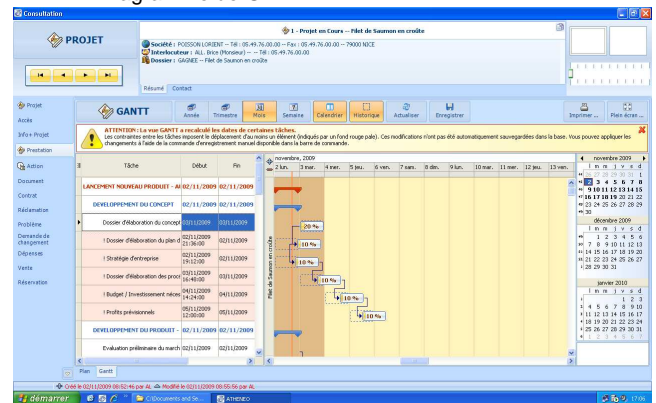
Consultation

PROJET

1 - Projet en Cours — Filet de Saumon en croûte

Société : POISSON LORIENT -- Tél : 05.49.76.00.00 -- Fax : 05.49.76.00.00 -- 79000 NICE
Interlocuteur : ALL Brice (Monsieur) -- -- Tél : 05.49.76.00.00
Dossier : GAGNEE -- Filet de Saumon en croûte

Résumé Contact

Projet
Accès
Info+ Projet
Prestation
Action
Document
Contrat
Réclamation
Problème
Demande de changement
Dépenses
Vente
Réservation

GANTT
Année Trimestre Mois Semaine Calendrier Historique Actualiser Enregistrer Imprimer ... Plein écran ...

ATTENTION: La vue GANTT a recalculé les dates de certaines tâches.
Les contraintes entre les tâches imposent le déplacement d'au moins un élément (indiqués par un fond rouge pâle). Ces modifications n'ont pas été automatiquement sauvegardées dans la base. Vous pourrez appliquer les changements à l'aide de la commande d'enregistrement manuel disponible dans la barre de commande.

| Tâche | Début | Fin |
|---|---|---|
| LANCEMENT NOUVEAU PRODUIT - A | 02/11/2009 | 02/11/2009 |
| DEVELOPPEMENT DU CONCEPT | 02/11/2009 | 02/11/2009 |
| Dossier d'élaboration du concept | 02/11/2009 | 03/11/2009 |
| ! Dossier d'élaboration du plan d | 02/11/2009 21:36:00 | 02/11/2009 |
| ! Stratégie d'entreprise | 02/11/2009 19:12:00 | 02/11/2009 |
| ! Dossier d'élaboration des proc | 03/11/2009 16:48:00 | 03/11/2009 |
| ! Budget / Investissement néces | 04/11/2009 14:24:00 | 04/11/2009 |
| ! Profits prévisionnels | 05/11/2009 12:00:00 | 05/11/2009 |
| DEVELOPPEMENT DU PRODUIT - | 02/11/2009 | 02/11/2009 |
| Evaluation préliminaire du march | 02/11/2009 | 02/11/2009 |

novembre, 2009
2 lun. 3 mar. 4 mer. 5 jeu. 6 ven. 7 sam. 8 dim. 9 lun. 10 mar. 11 mer. 12 jeu. 13 ven.

Filet de Saumon en croûte

20 % 10 % 10 % 10 % 10 % 10 % 10 %

novembre 2009
l m m j v s d
1
2 3 4 5 6 7 8
9 10 11 12 13 14 15
16 17 18 19 20 21 22
23 24 25 26 27 28 29
30

décembre 2009
l m m j v s d
1 2 3 4 5 6
7 8 9 10 11 12 13
14 15 16 17 18 19 20
21 22 23 24 25 26 27
28 29 30 31

janvier 2010
l m m j v s d
1 2 3
4 5 6 7 8 9 10
11 12 13 14 15 16 17
18 19 20 21 22 23 24
25 26 27 28 29 30 31

Plan Gantt

Créé le 02/11/2009 08:52:46 par AL Modifié le 02/11/2009 08:55:56 par AL

démarrer C:\Documents and Se... ATHENEO 17:06